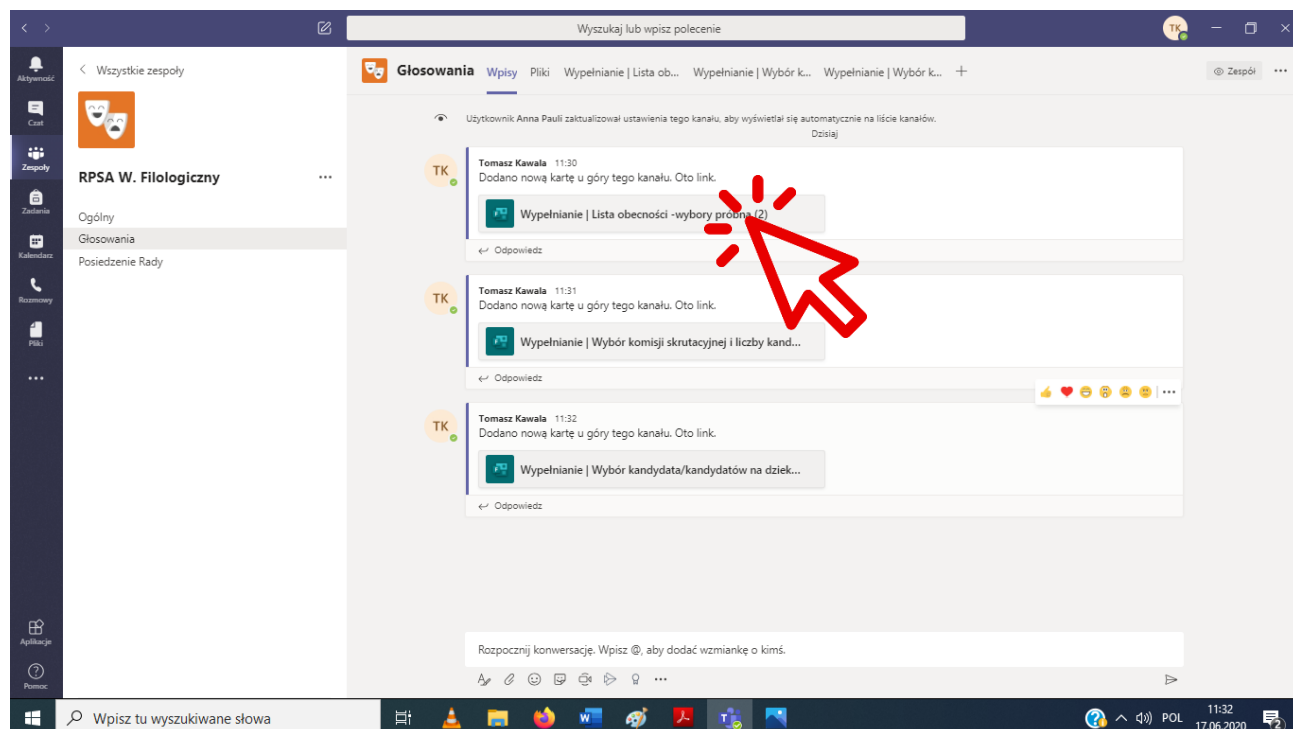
Wyszukaj lub wpisz polecenie

TK

Aktywność
Czat
Zespoły
Zadania
Kalendarz
Rozmowy
Pliki
...
Aplikacje
Pomoc

< Wszystkie zespoły

RPSA W. Filologiczny ...

Ogólny
Głosowania
Posiedzenie Rady

Głosowania Wpisy Pliki Wypełnianie | Lista ob... Wypełnianie | Wybór k... Wypełnianie | Wybór k... +

Zespół ...

Użytkownik Anna Pauli zaktualizował ustawienia tego kanału, aby wyświetlał się automatycznie na liście kanałów.
Dzisiaj

TK
Tomasz Kawala 11:30
Dodano nową kartę u góry tego kanału. Oto link.
Wypełnianie | Lista obecności -wybory próbne (2)
Odpowiedz

TK
Tomasz Kawala 11:31
Dodano nową kartę u góry tego kanału. Oto link.
Wypełnianie | Wybór komisji skrutacyjnej i liczby kand...
Odpowiedz

TK
Tomasz Kawala 11:32
Dodano nową kartę u góry tego kanału. Oto link.
Wypełnianie | Wybór kandydata/kandydatów na dziek...
Odpowiedz

Rozpocznij konwersację. Wpisz @, aby dodać wzmiankę o kimś.

Wpisz tu wyszukiwane słowa

POL 11:32 17.06.2020 2